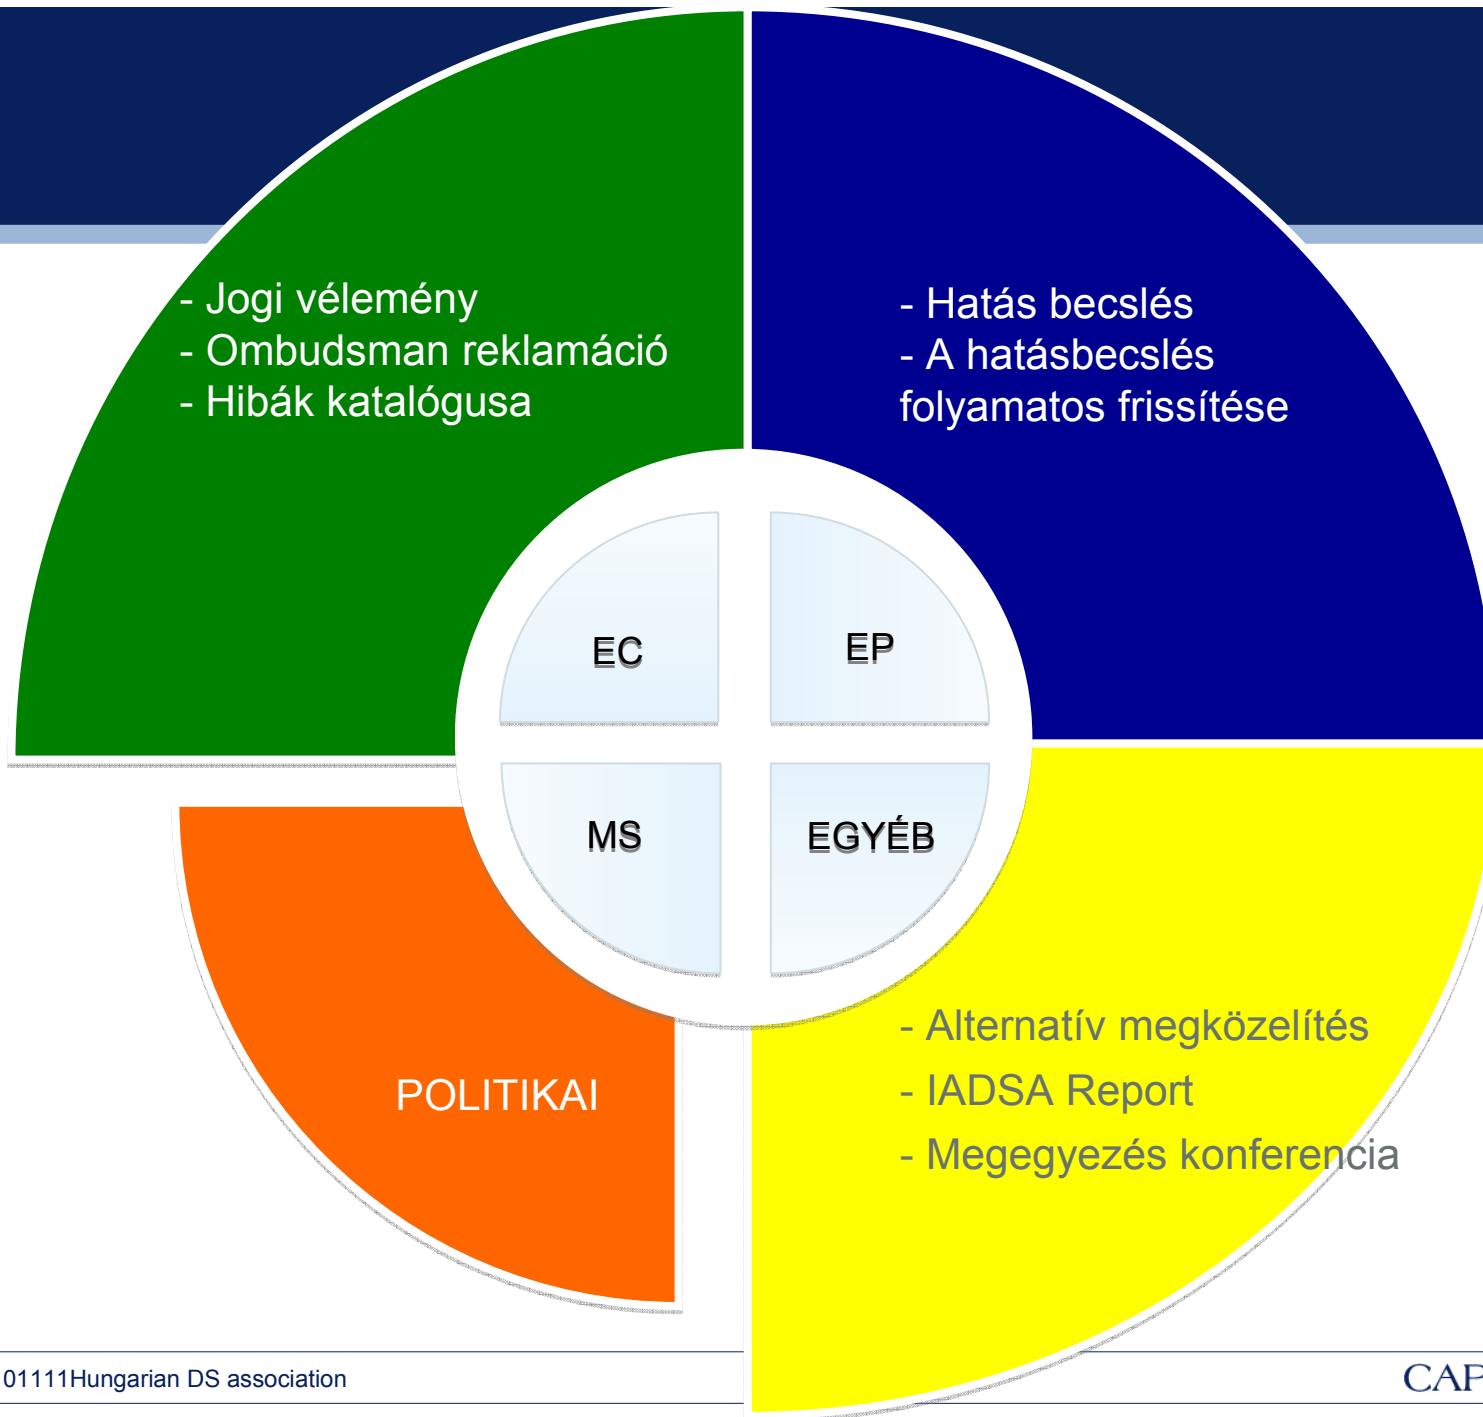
- Jogi vélemény
- Ombudsman reklamáció
- Hibák katalógusa

- Hatás becslés
- A hatásbecslés folyamatos frissítése

EC

EP

MS

EGYÉB

POLITIKAI

- Alternatív megközelítés
- IADSA Report
- Megegyezés konferencia

01111Hungarian DS association

CAP